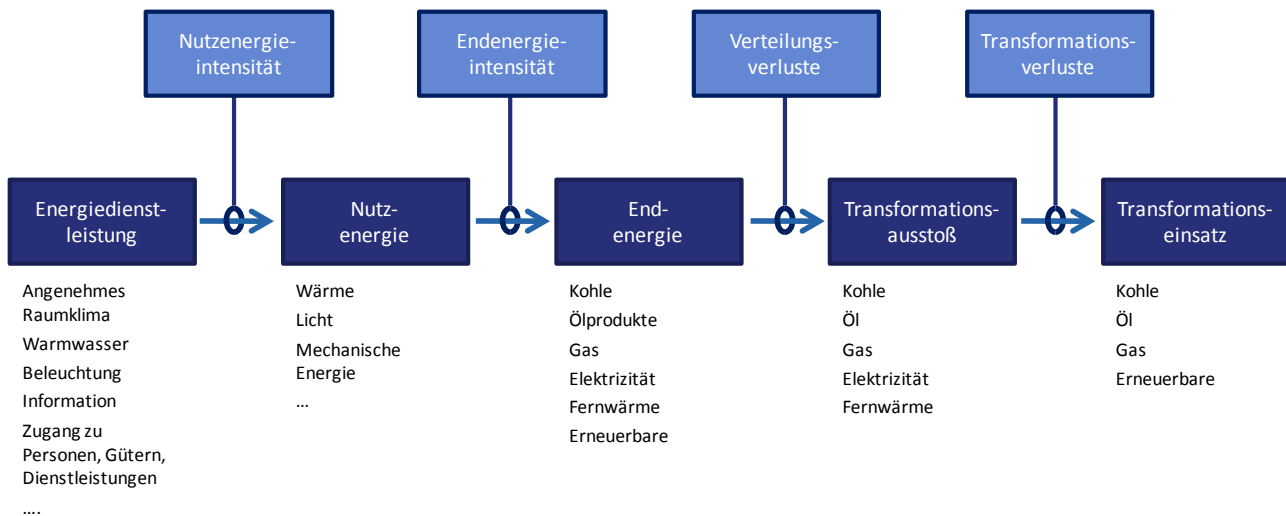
Nutzenergieintensität

Endenergieintensität

Verteilungsverluste

Transformationsverluste

Energiedienstleistung

Nutzenergie

Endenergie

Transformationsausstoß

Transformationseinsatz

Angenehmes Raumklima
Warmwasser
Beleuchtung
Information
Zugang zu Personen, Gütern, Dienstleistungen
….

Wärme
Licht
Mechanische Energie
…

Kohle
Ölprodukte
Gas
Elektrizität
Fernwärme
Erneuerbare

Kohle
Öl
Gas
Elektrizität
Fernwärme

Kohle
Öl
Gas
Erneuerbare